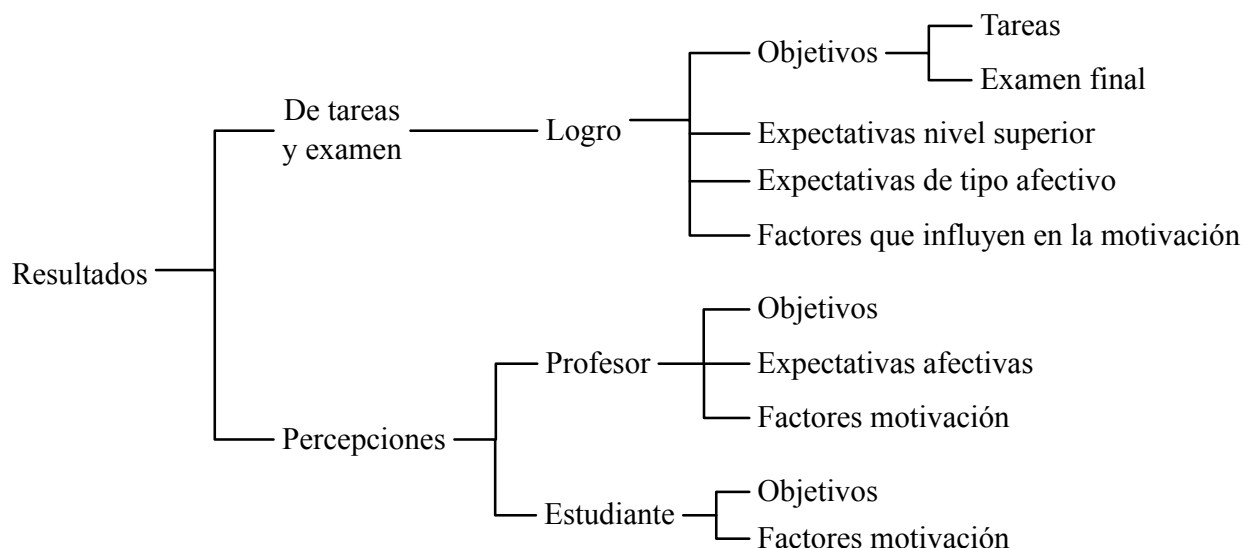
Resultados

De tareas y examen

Logro

Objetivos

Tareas

Examen final

Expectativas nivel superior

Expectativas de tipo afectivo

Factores que influyen en la motivación

Percepciones

Profesor

Objetivos

Expectativas afectivas

Factores motivación

Estudiante

Objetivos

Factores motivación